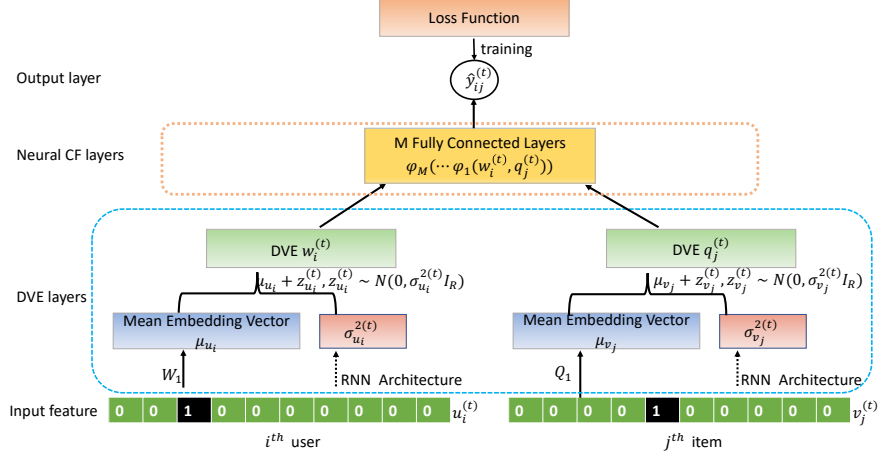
Loss Function

training

Output layer

$\hat{y}_{ij}^{(t)}$

Neural CF layers

M Fully Connected Layers
$\varphi_M(\cdots\varphi_1(w_i^{(t)}, q_j^{(t)}))$

DVE $w_i^{(t)}$

DVE $q_j^{(t)}$

$\mu_{u_i} + z_{u_i}^{(t)}, z_{u_i}^{(t)} \sim N(0, \sigma_{u_i}^{2(t)} I_R)$

$\mu_{v_j} + z_{v_j}^{(t)}, z_{v_j}^{(t)} \sim N(0, \sigma_{v_j}^{2(t)} I_R)$

DVE layers

Mean Embedding Vector
$\mu_{u_i}$

$\sigma_{u_i}^{2(t)}$

Mean Embedding Vector
$\mu_{v_j}$

$\sigma_{v_j}^{2(t)}$

$W_1$

RNN Architecture

$Q_1$

RNN Architecture

Input feature

| 0 | 0 | 1 | 0 | 0 | 0 | 0 | 0 | 0 | 0 |
|---|---|---|---|---|---|---|---|---|---|

$u_i^{(t)}$

| 0 | 0 | 0 | 0 | 0 | 1 | 0 | 0 | 0 | 0 | 0 |
|---|---|---|---|---|---|---|---|---|---|---|

$v_j^{(t)}$

$i^{th}$ user

$j^{th}$ item